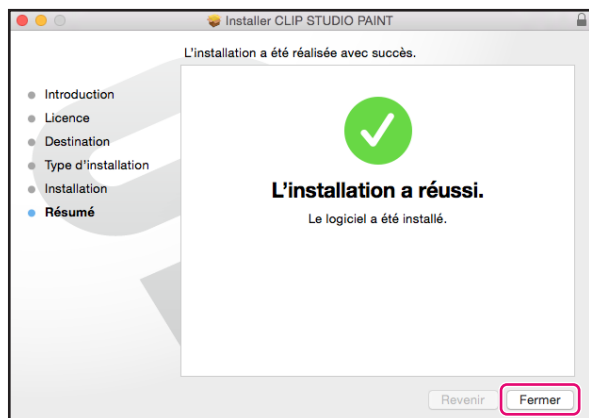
Installer CLIP STUDIO PAINT

L'installation a été réalisée avec succès.

- Introduction
- Licence
- Destination
- Type d'installation
- Installation
- Résumé

L'installation a réussi.

Le logiciel a été installé.

Revenir

Fermer